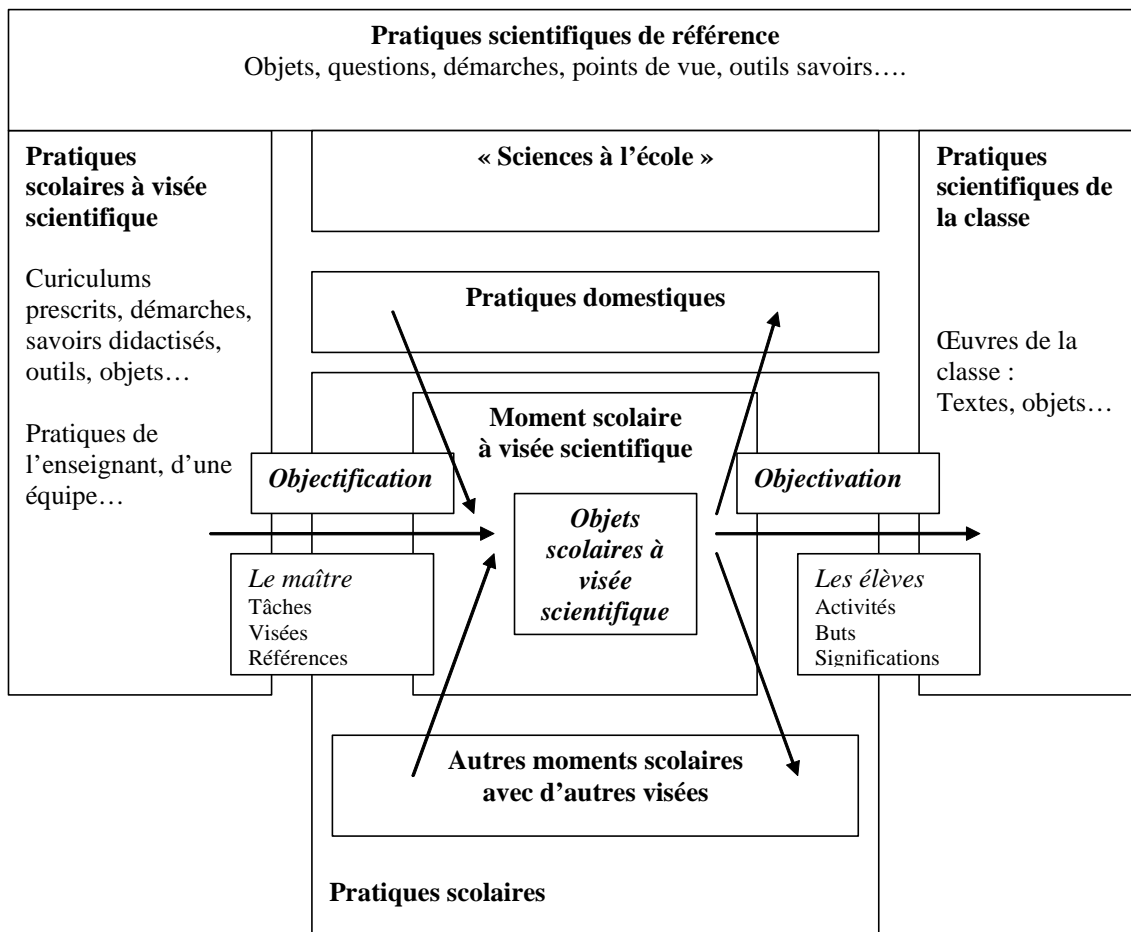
Pratiques scientifiques de référence
Objets, questions, démarches, points de vue, outils savoirs….

Pratiques scolaires à visée scientifique

Curiculums prescrits, démarches, savoirs didactisés, outils, objets…

Pratiques de l'enseignant, d'une équipe…

« Sciences à l'école »

Pratiques domestiques

Moment scolaire à visée scientifique

Objectification

Objets scolaires à visée scientifique

Objectivation

Le maître
Tâches
Visées
Références

Les élèves
Activités
Buts
Significations

Autres moments scolaires avec d'autres visées

Pratiques scolaires

Pratiques scientifiques de la classe

Œuvres de la classe :
Textes, objets…